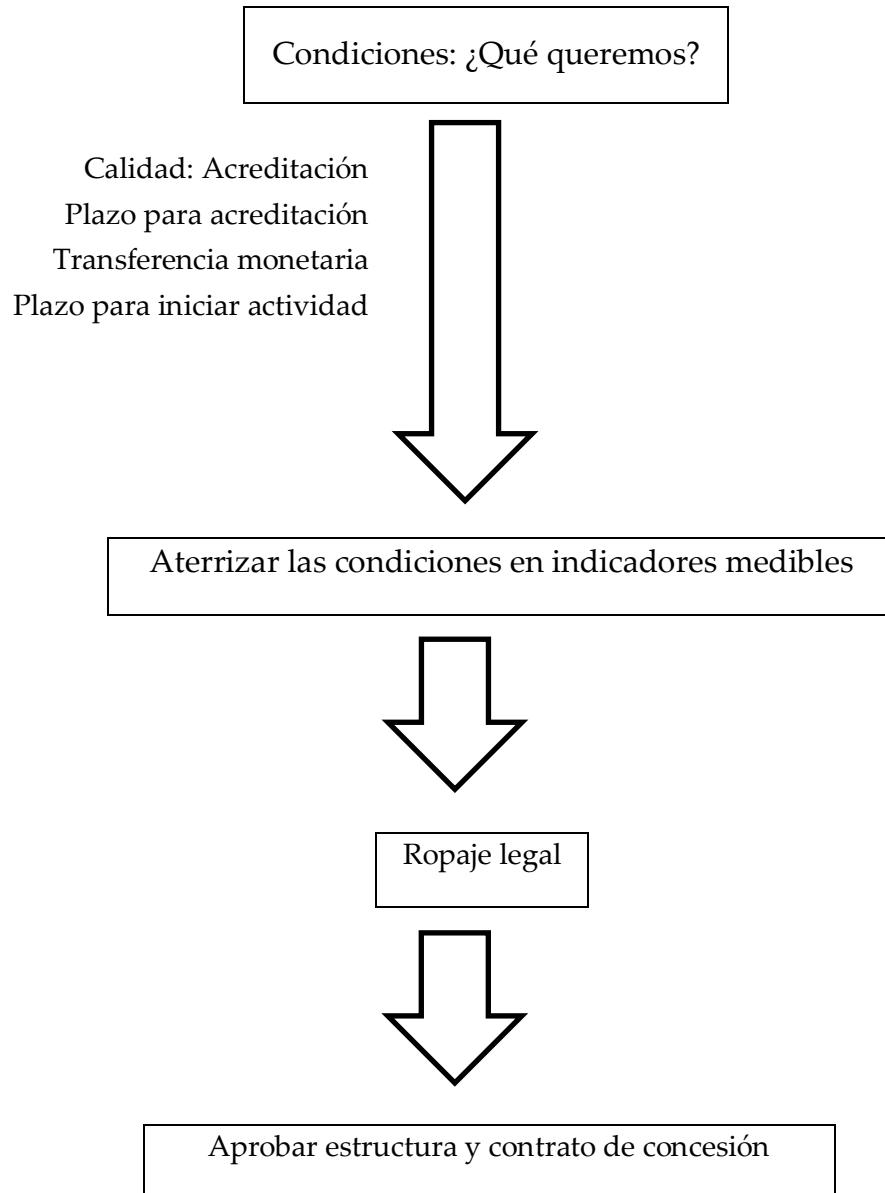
Condiciones: ¿Qué queremos?

Calidad: Acreditación
Plazo para acreditación
Transferencia monetaria
Plazo para iniciar actividad

Aterrizar las condiciones en indicadores medibles

Ropaje legal

Aprobar estructura y contrato de concesión